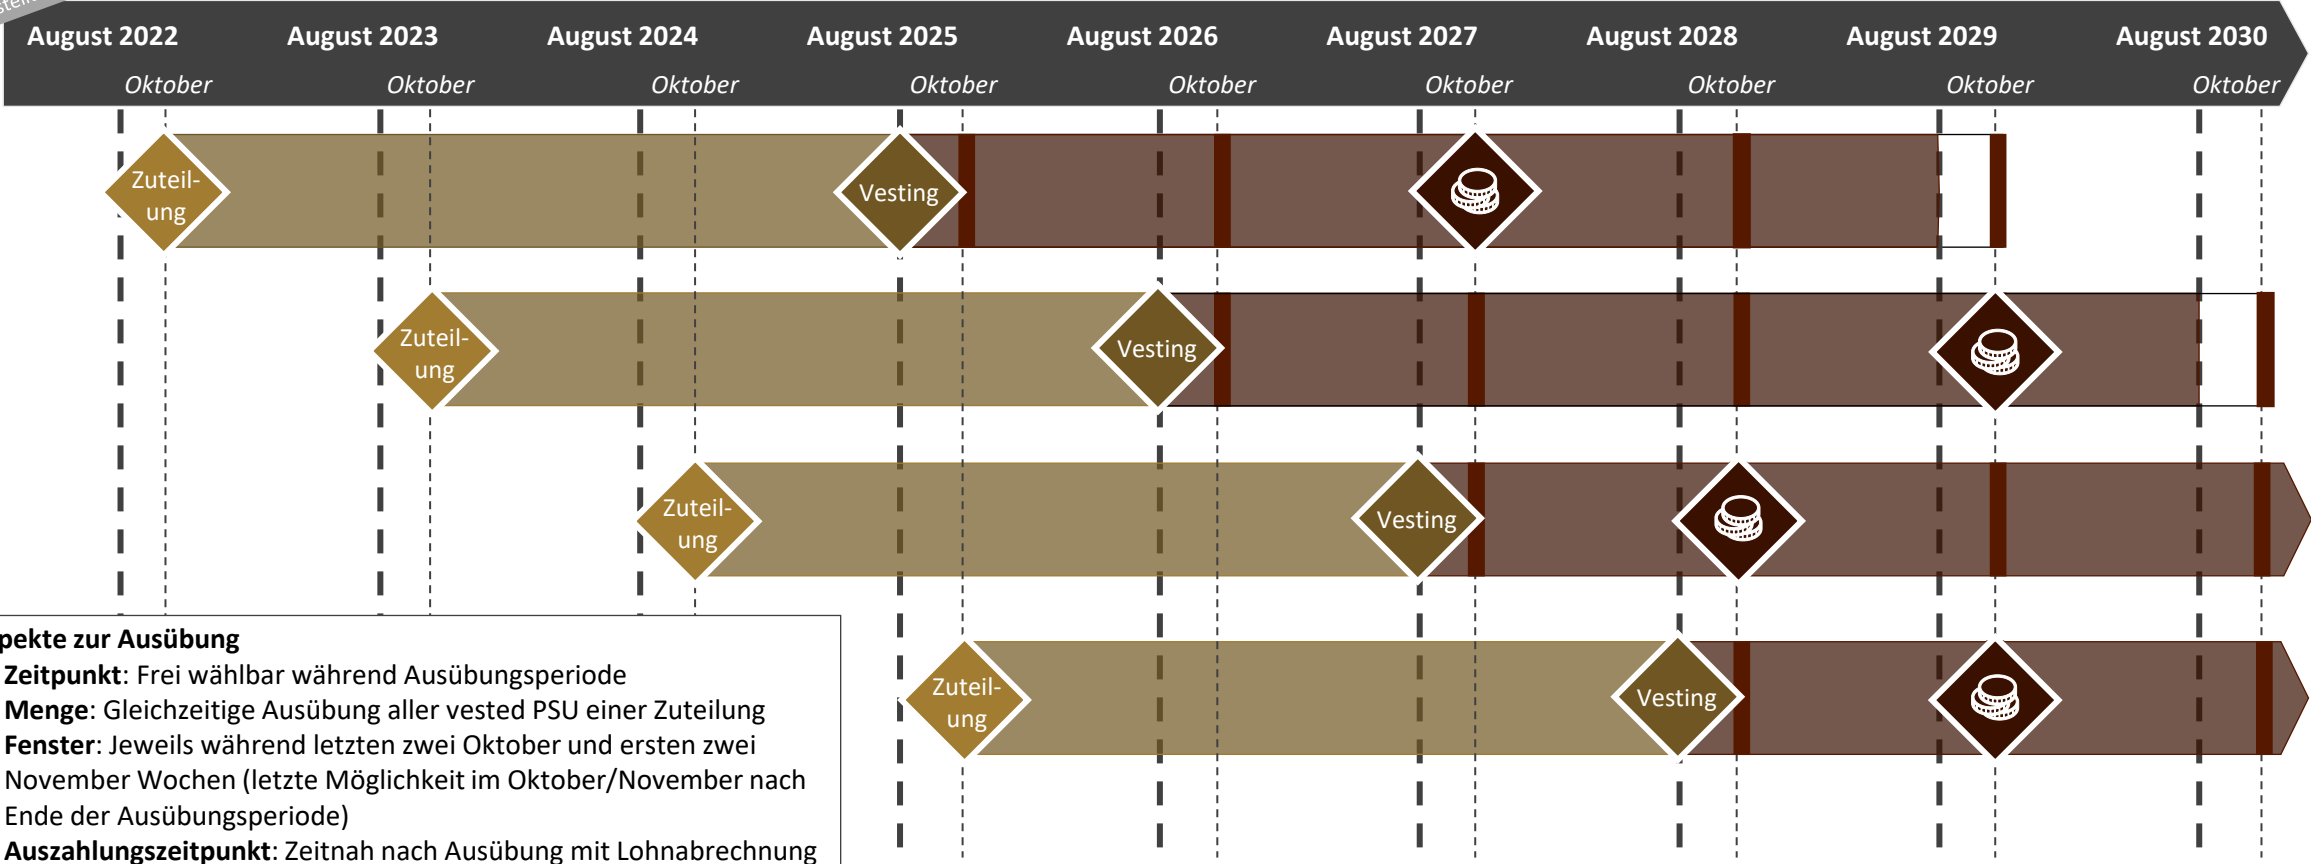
August 2022 August 2023 August 2024 August 2025 August 2026 August 2027 August 2028 August 2029 August 2030

Oktober Oktober Oktober Oktober Oktober Oktober Oktober Oktober Oktober

Zuteilung Vesting

Zuteilung Vesting

Zuteilung Vesting

Zuteilung Vesting

pekte zur Ausübung
**Zeitpunkt**: Frei wählbar während Ausübungsperiode
**Menge**: Gleichzeitige Ausübung aller vested PSU einer Zuteilung
**Fenster**: Jeweils während letzten zwei Oktober und ersten zwei November Wochen (letzte Möglichkeit im Oktober/November nach Ende der Ausübungsperiode)
**Auszahlungszeitpunkt**: Zeitnah nach Ausübung mit Lohnabrechnung